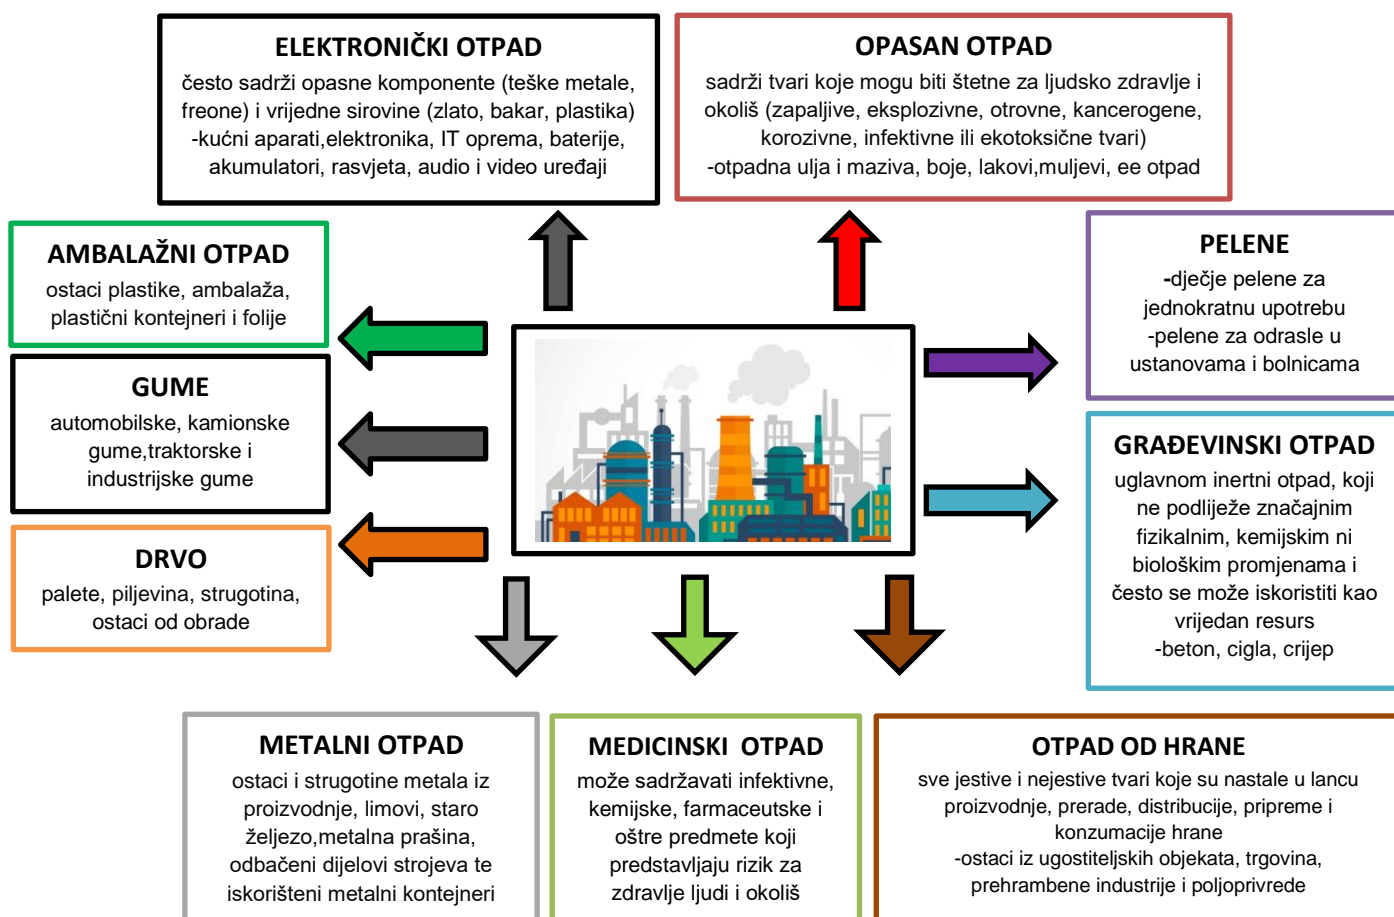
ELEKTRONIČKI OTPAD
često sadrži opasne komponente (teške metale, freone) i vrijedne sirovine (zlato, bakar, plastika) -kućni aparati,elektronika, IT oprema, baterije, akumulatori, rasvjeta, audio i video uređaji

OPASAN OTPAD
sadrži tvari koje mogu biti štetne za ljudsko zdravlje i okoliš (zapaljive, eksplozivne, otrovne, kancerogene, korozivne, infektivne ili ekotoksične tvari)
-otpadna ulja i maziva, boje, lakovi,muljevi, ee otpad

AMBALAŽNI OTPAD
ostaci plastike, ambalaža, plastični kontejneri i folije

PELENE
-dječje pelene za jednokratnu upotrebu
-pelene za odrasle u ustanovama i bolnicama

GUME
automobilske, kamionske gume,traktorske i industrijske gume

GRAĐEVINSKI OTPAD
uglavnom inertni otpad, koji ne podliježe značajnim fizikalnim, kemijskim ni biološkim promjenama i često se može iskoristiti kao vrijedan resurs
-beton, cigla, crijep

DRVO
palete, piljevina, strugotina, ostaci od obrade

METALNI OTPAD
ostaci i strugotine metala iz proizvodnje, limovi, staro željezo,metalna prašina, odbačeni dijelovi strojeva te iskorišteni metalni kontejneri

MEDICINSKI OTPAD
može sadržavati infektivne, kemijske, farmaceutske i oštre predmete koji predstavljaju rizik za zdravlje ljudi i okoliš

OTPAD OD HRANE
sve jestive i nejestive tvari koje su nastale u lancu proizvodnje, prerade, distribucije, pripreme i konzumacije hrane
-ostaci iz ugostiteljskih objekata, trgovina, prehrambene industrije i poljoprivrede